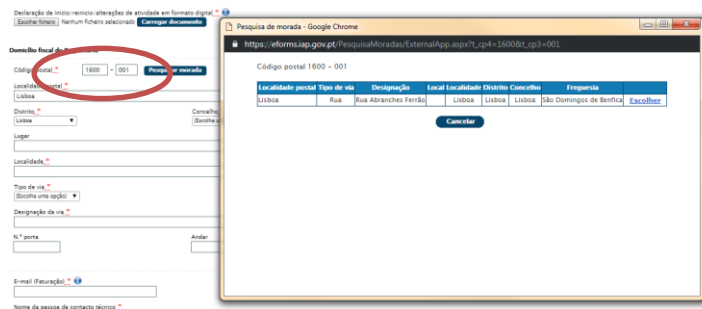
Declaração de início/reinício/alterações de atividade em formato digital *

Escolher ficheiro Nenhum ficheiro selecionado Carregar documento

Domicílio fiscal do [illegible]

Código postal *
1600 - 001 Pesquisar morada

Localidade postal *
Lisboa

Distrito *
Lisboa

Concelho
(Escolha

Lugar

Localidade *

Tipo de via *
(Escolha uma opção)

Designação da via *

N.º porta

Andar

E-mail (Faturação) *

Nome da pessoa de contacto técnico *

Pesquisa de morada - Google Chrome

https://eforms.iap.gov.pt/PesquisaMoradas/ExternalApp.aspx?t_cp4=1600&t_cp3=001

Código postal:1600 – 001

| Localidade postal | Tipo de via | Designação | Local | Localidade | Distrito | Concelho | Freguesia | |
|---|---|---|---|---|---|---|---|---|
| Lisboa | Rua | Rua Abranches Ferrão | | Lisboa | Lisboa | Lisboa | São Domingos de Benfica | Escolher |

Cancelar